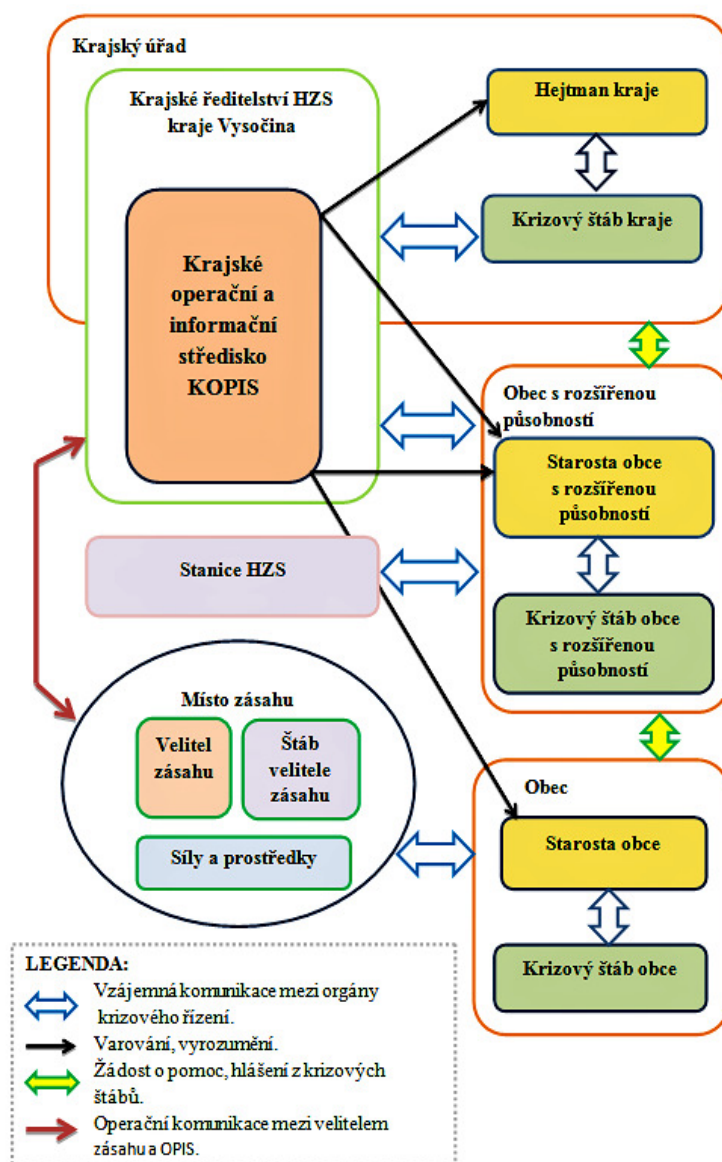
Krajský úřad

Krajské ředitelství HZS kraje Vysočina

Krajské operační a informační středisko KOPIS

Hejtman kraje

Krizový štáb kraje

Obec s rozšířenou působností

Starosta obce s rozšířenou působností

Stanice HZS

Krizový štáb obce s rozšířenou působností

Místo zásahu

Velitel zásahu

Štáb velitele zásahu

Síly a prostředky

Obec

Starosta obce

Krizový štáb obce

LEGENDA:

Vzájemná komunikace mezi orgány krizového řízení.

Varování, vyrozumění.

Žádost o pomoc, hlášení z krizových štábů.

Operační komunikace mezi velitelem zásahu a OPIS.